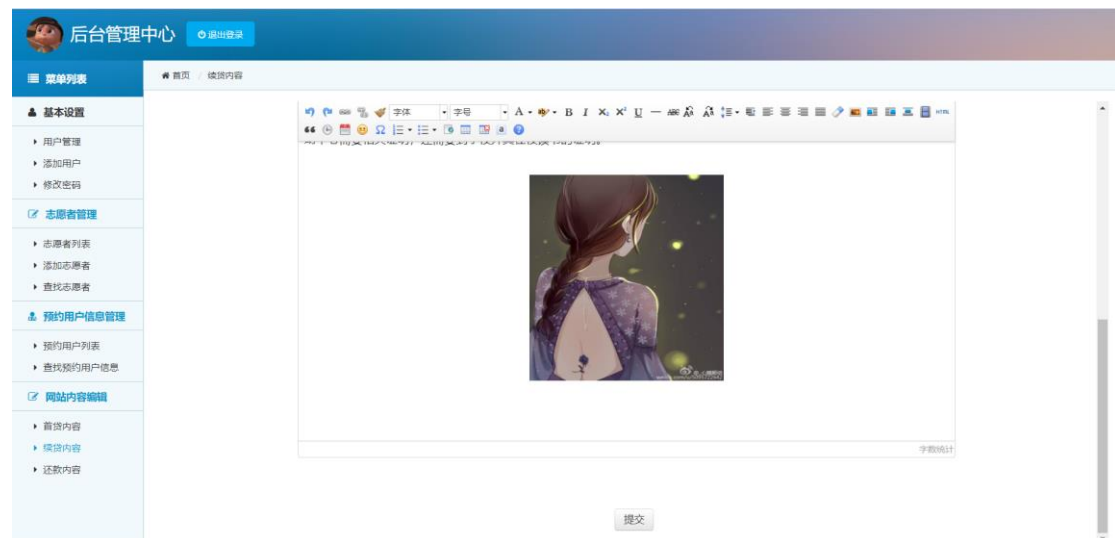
后台管理中心 退出登录

菜单列表

基本设置
用户管理
添加用户
修改密码

志愿者管理
志愿者列表
添加志愿者
查找志愿者

预约用户信息管理
预约用户列表
查找预约用户信息

网站内容编辑
首贷内容
续贷内容
还款内容

首页 / 续贷内容

字体 字号 A B I $X_2$ $X^2$ U HTML

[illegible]

字数统计

提交